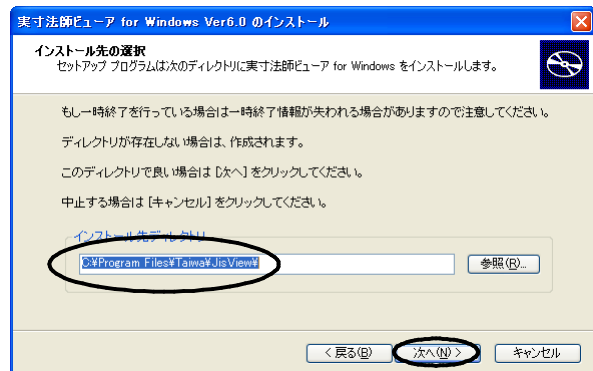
実寸法師ビューア for Windows Ver6.0 のインストール

インストール先の選択
セットアップ プログラムは次のディレクトリに実寸法師ビューア for Windows をインストールします。

もし一時終了を行っている場合は一時終了情報が失われる場合がありますので注意してください。

ディレクトリが存在しない場合は、作成されます。

このディレクトリで良い場合は [次へ] をクリックしてください。

中止する場合は [キャンセル] をクリックしてください。

インストール先ディレクトリ
C:¥Program Files¥Taiwa¥JisView¥
参照(R)...

< 戻る(B)
次へ(N) >
キャンセル